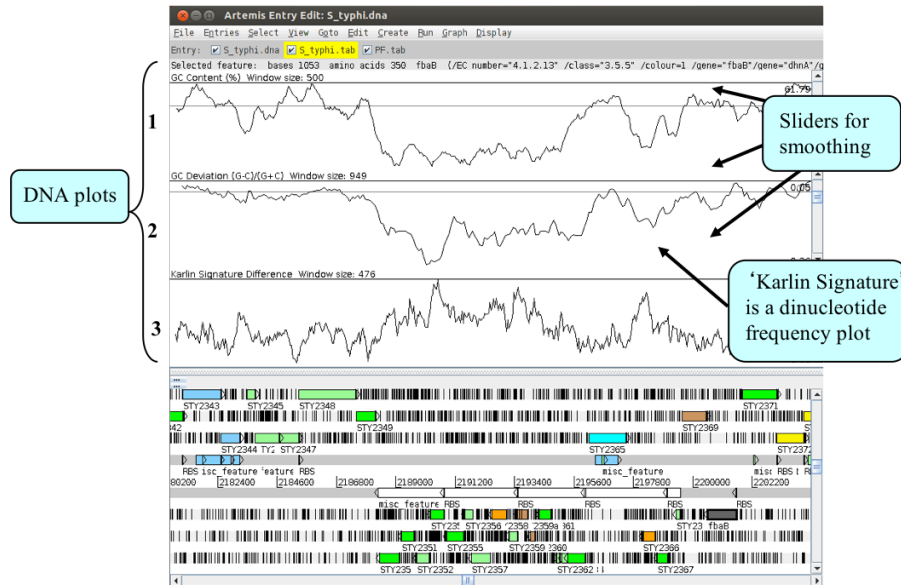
Artemis Entry Edit: S_typhi.dna

File Entries Select View Goto Edit Create Run Graph Display

Entry: S_typhi.dna S_typhi.tab PF.tab

Selected feature: bases 1053 amino acids 350 fbaB /EC number="4.1.2.13" /class="3.5.5" /colour=1 /gene="fbaB"/gene="dhnA"/g

GC Content (%) Window size: 500

61.79

GC Deviation (G-C)/(G+C) Window size: 949

0.05

Karlin Signature Difference Window size: 476

1

2

3

DNA plots

Sliders for smoothing

'Karlin Signature' is a dinucleotide frequency plot

STY2343 STY2345 STY2348 STY2371

42 STY2349 STY2369

STY2344 STY2 STY2347 STY2365 STY237

RBS isc_feature feature RBS misc_feature misc RBS

80200 2182400 2184600 2186800 2189000 2191200 2193400 2195600 2197800 2200000 2202200

misc_feature RBS RBS RBS RBS

STY235 STY2356 2358 2359a 361 STY23 fbaB

STY2351 STY2355 STY2359 2360 STY2366

STY235 STY2352 STY2357 STY2362 STY2367